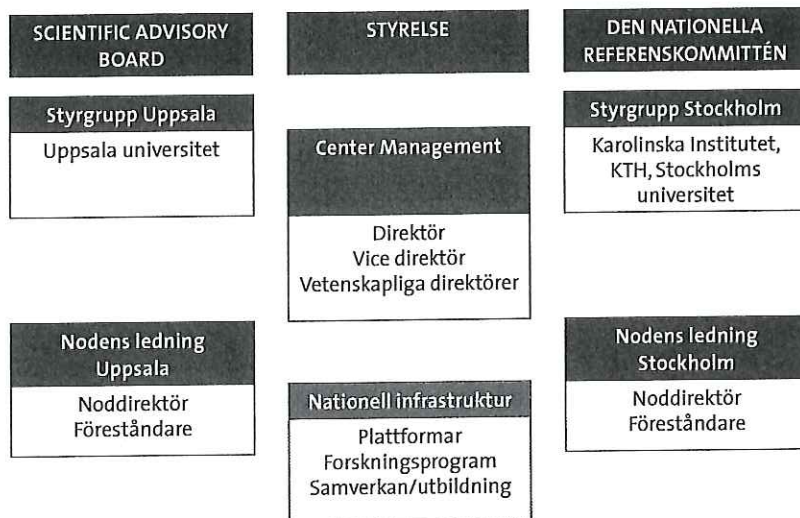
SCIENTIFIC ADVISORY BOARD

STYRELSE

DEN NATIONELLA REFERENSKOMMITTÉN

Styrgrupp Uppsala
Uppsala universitet

Center Management
Direktör
Vice direktör
Vetenskapliga direktörer

Styrgrupp Stockholm
Karolinska Institutet, KTH, Stockholms universitet

Nodens ledning Uppsala
Noddirektör
Föreståndare

Nationell infrastruktur
Plattformar
Forskningsprogram
Samverkan/utbildning

Nodens ledning Stockholm
Noddirektör
Föreståndare